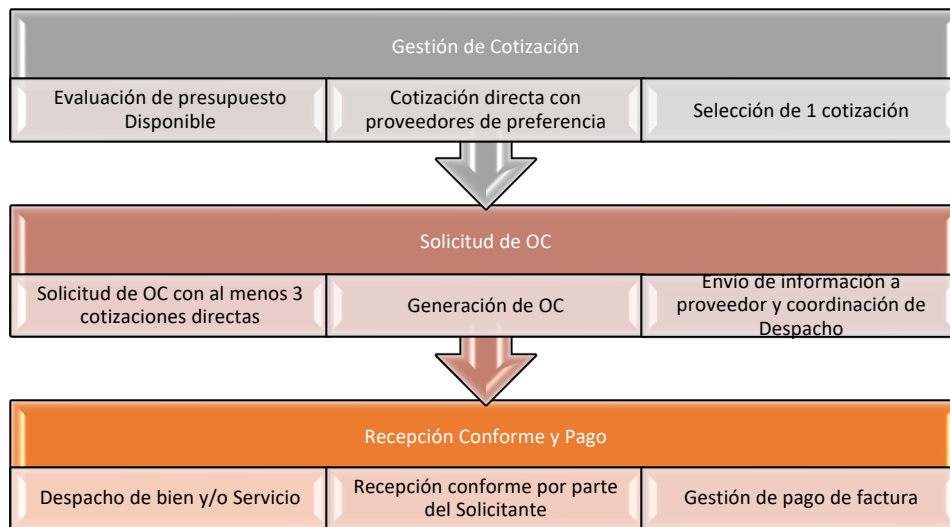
Gestión de Cotización

Evaluación de presupuesto Disponible

Cotización directa con proveedores de preferencia

Selección de 1 cotización

Solicitud de OC

Solicitud de OC con al menos 3 cotizaciones directas

Generación de OC

Envío de información a proveedor y coordinación de Despacho

Recepción Conforme y Pago

Despacho de bien y/o Servicio

Recepción conforme por parte del Solicitante

Gestión de pago de factura